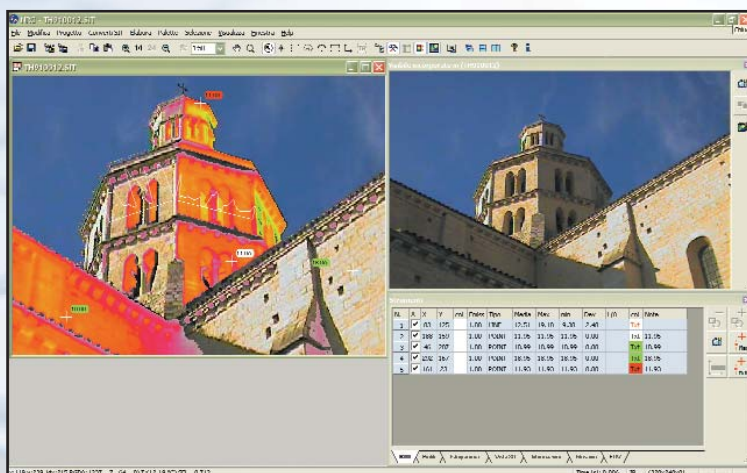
IRIS - TH010052.SIT

File Modifica Progetto Converti SIT Elabora Palette Selezione Visualizza Finestra Help

TH010052.SIT

Rullino con i parametri (TH010052)

Strumenti

| N. | A | X | Y | col | Emiss | Tipo | Media | Max | min | Dev | 1/0 | col | Note |
|---|---|---|---|---|---|---|---|---|---|---|---|---|---|
| 1 | ✔ | 83 | 125 | | 1.00 | LINE | 12.51 | 19.10 | 9.30 | 2.40 | | | |
| 2 | ✔ | 188 | 150 | | 1.00 | POINT | 11.06 | 11.06 | 11.06 | 0.00 | | | 11.06 |
| 3 | ✔ | 41 | 205 | | 1.00 | POINT | 10.99 | 10.99 | 10.99 | 0.00 | | | 10.99 |
| 4 | ✔ | 232 | 167 | | 1.00 | POINT | 10.06 | 10.06 | 10.06 | 0.00 | | | 10.06 |
| 5 | ✔ | 161 | 73 | | 1.00 | POINT | 11.90 | 11.90 | 11.90 | 0.00 | | | 11.90 |